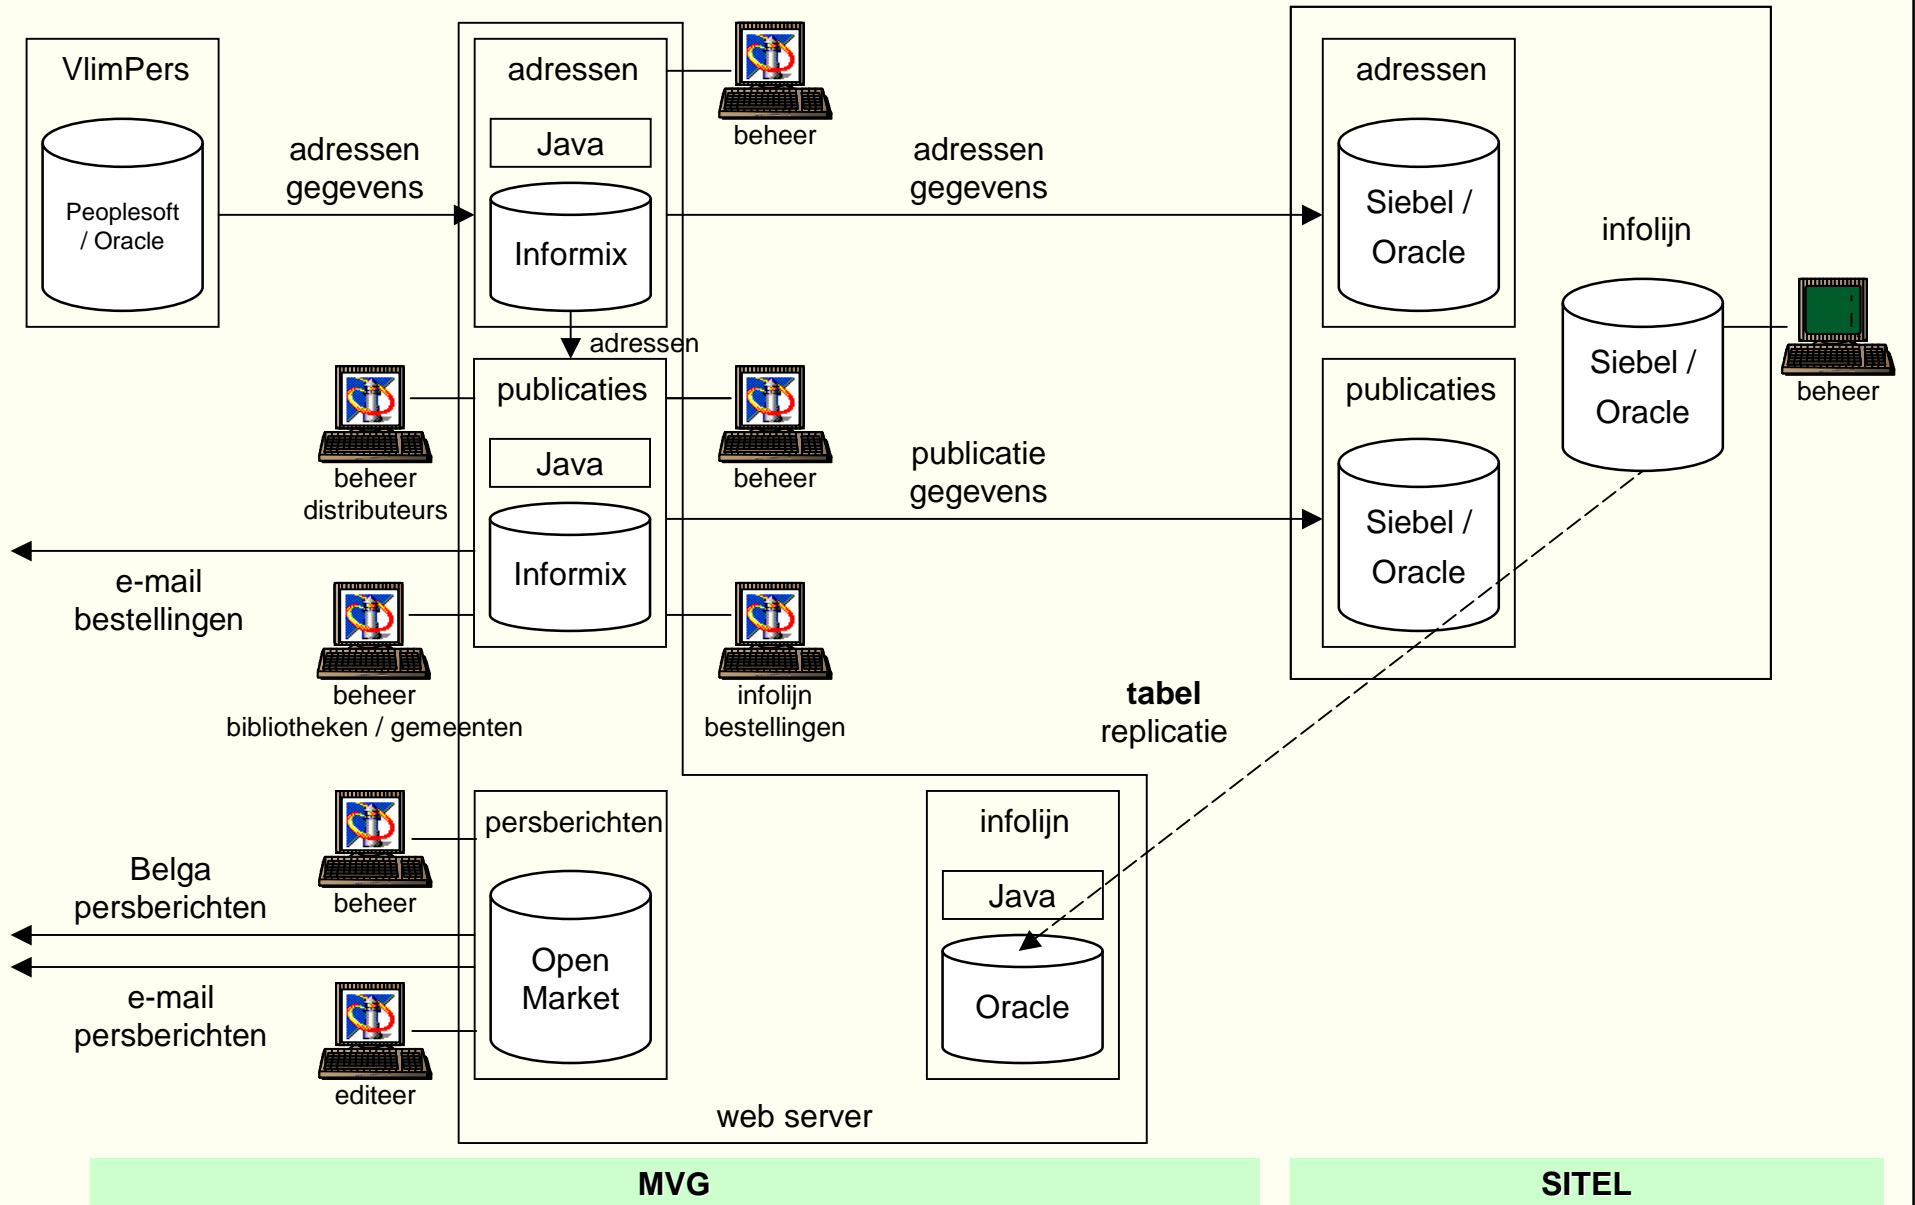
VlimPers

Peoplesoft / Oracle

adressen gegevens

adressen

Java

Informix

beheer

adressen gegevens

adressen

Siebel / Oracle

infolijn

Siebel / Oracle

beheer

adressen

publicaties

Java

Informix

beheer distributeurs

beheer

publicatie gegevens

publicaties

Siebel / Oracle

e-mail bestellingen

beheer bibliotheken / gemeenten

infolijn bestellingen

**tabel** replicatie

persberichten

Open Market

beheer

Belga persberichten

e-mail persberichten

editeer

infolijn

Java

Oracle

web server

MVG

SITEL